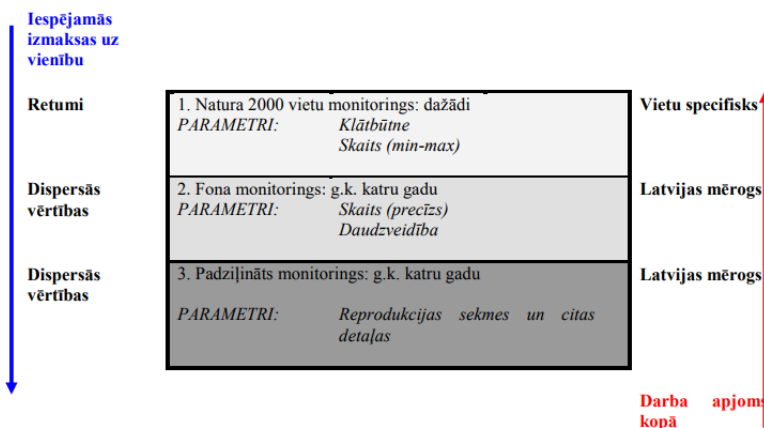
Iespējamās izmaksas uz vienību

Retumi

1. Natura 2000 vietu monitorings: dažādi
PARAMETRI: Klātbūtne
Skaits (min-max)

Vietu specifisks

Dispersās vērtības

2. Fona monitorings: g.k. katru gadu
PARAMETRI: Skaits (precīzs)
Daudzveidība

Latvijas mērogs

Dispersās vērtības

3. Padziļināts monitorings: g.k. katru gadu
PARAMETRI: Reprodukcijas sekmes un citas detaļas

Latvijas mērogs

Darba apjoms kopā